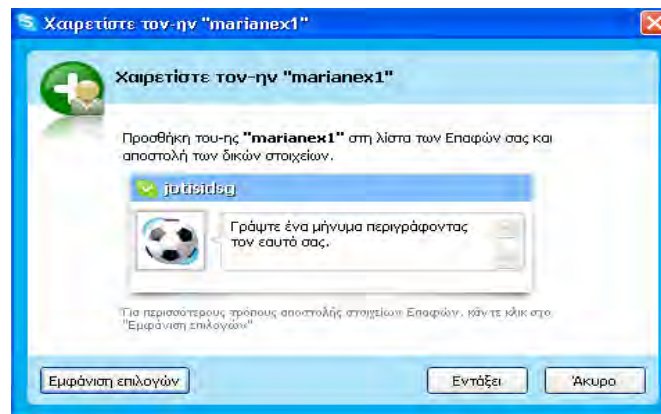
Χαιρετίστε τον-ην "marianex1"

Χαιρετίστε τον-ην "marianex1"

Προσθήκη του-ης **"marianex1"** στη λίστα των Επαφών σας και αποστολή των δικών στοιχείων.

jotisidsg

Γράψτε ένα μήνυμα περιγράφοντας τον εαυτό σας.

Για περισσότερους τρόπους αποστολής στοιχείων Επαφών, κάντε κλικ στο "Εμφάνιση επιλογών"

Εμφάνιση επιλογών

Εντάξει

Άκυρο